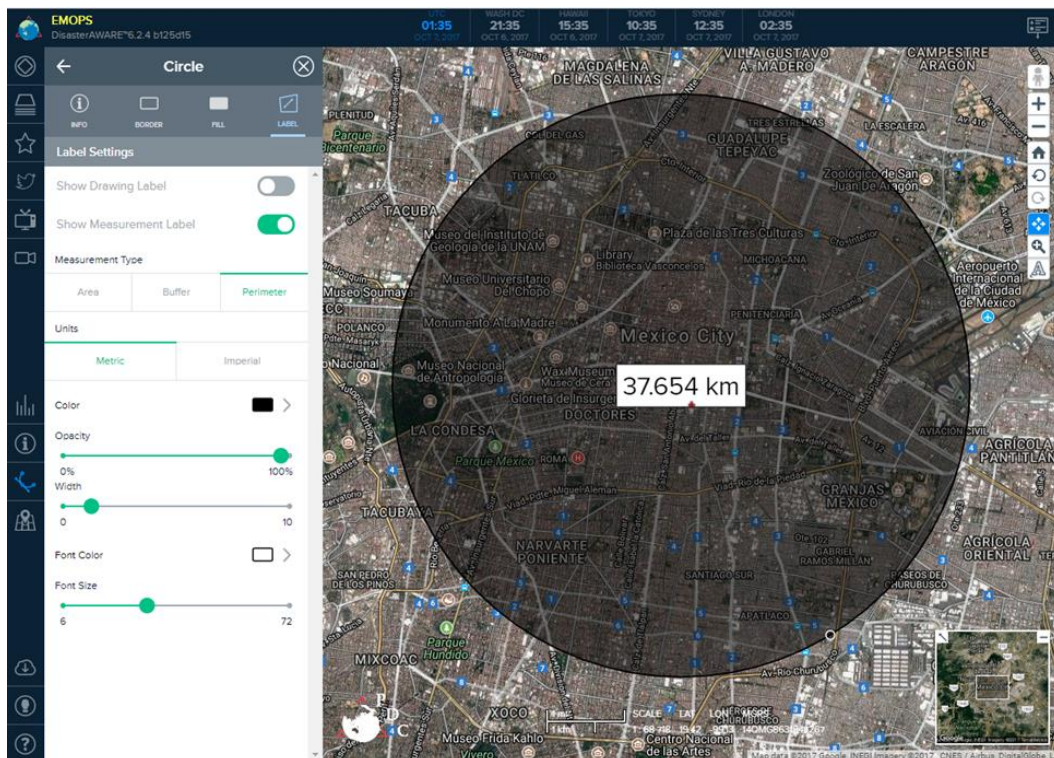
EMOPS
DisasterAWARE™6.2.4 b125d15

UTC 01:35 OCT 7, 2017
WASH DC 21:35 OCT 6, 2017
HAWAII 15:35 OCT 6, 2017
TOKYO 10:35 OCT 7, 2017
SYDNEY 12:35 OCT 7, 2017
LONDON 02:35 OCT 7, 2017

Circle

INFO
BORDER
FILL
LABEL

Label Settings

Show Drawing Label

Show Measurement Label

Measurement Type

| Area | Buffer | Perimeter |
|---|---|---|

Units

| Metric | Imperial |
|---|---|

Color

Opacity

0%
100%

Width

0
10

Font Color

Font Size

6
72

37.654 km

Mexico City
MAGDALENA DE LAS SALINAS
VILLA GUSTAVO A. MADERO
CAMPESTRE ARAGÓN
GUADALUPE TEPEYAC
LA ESCALERA
Zoológico de San Juan de Aragón
PLENITUD
Parque Bicentenario
TACUBA
Museo del Instituto de Geología de la UNAM
Plaza de las Tres Culturas
Library Biblioteca Vasconcelos
MICHOACANA
Aeropuerto Internacional de la Ciudad de México
Museo Soumaya
Museo Universitario del Chopo
POLANCO
Monumento A La Madre
PENITENCIARIA
Museo Nacional de Antropología
Wax Museum Museo de Cera
Glorieta de Insurgentes
DOCTORES
LA CONDESA
Parque México
ROMA
AVIACIÓN CIVIL
AGRÍCOLA PANTITLÁN
TACUBAYA
GRANJAS MÉXICO
NARVARTE PONIENTE
GABRIEL RAMOS MILLÁN
AGRÍCOLA ORIENTAL
SAN PEDRO DE LOS PINOS
SANTIAGO SUR
PASEOS DE CHURUBUSCO
APATLACO
MIXCOAC
Parque Hundido
XOCO
Museo Frida Kahlo
Centro Nacional de las Artes
SCALE
LAT
LONG
1 km
Map data ©2017 Google, INEGI Imagery ©2017, CNES / Airbus, DigitalGlobe